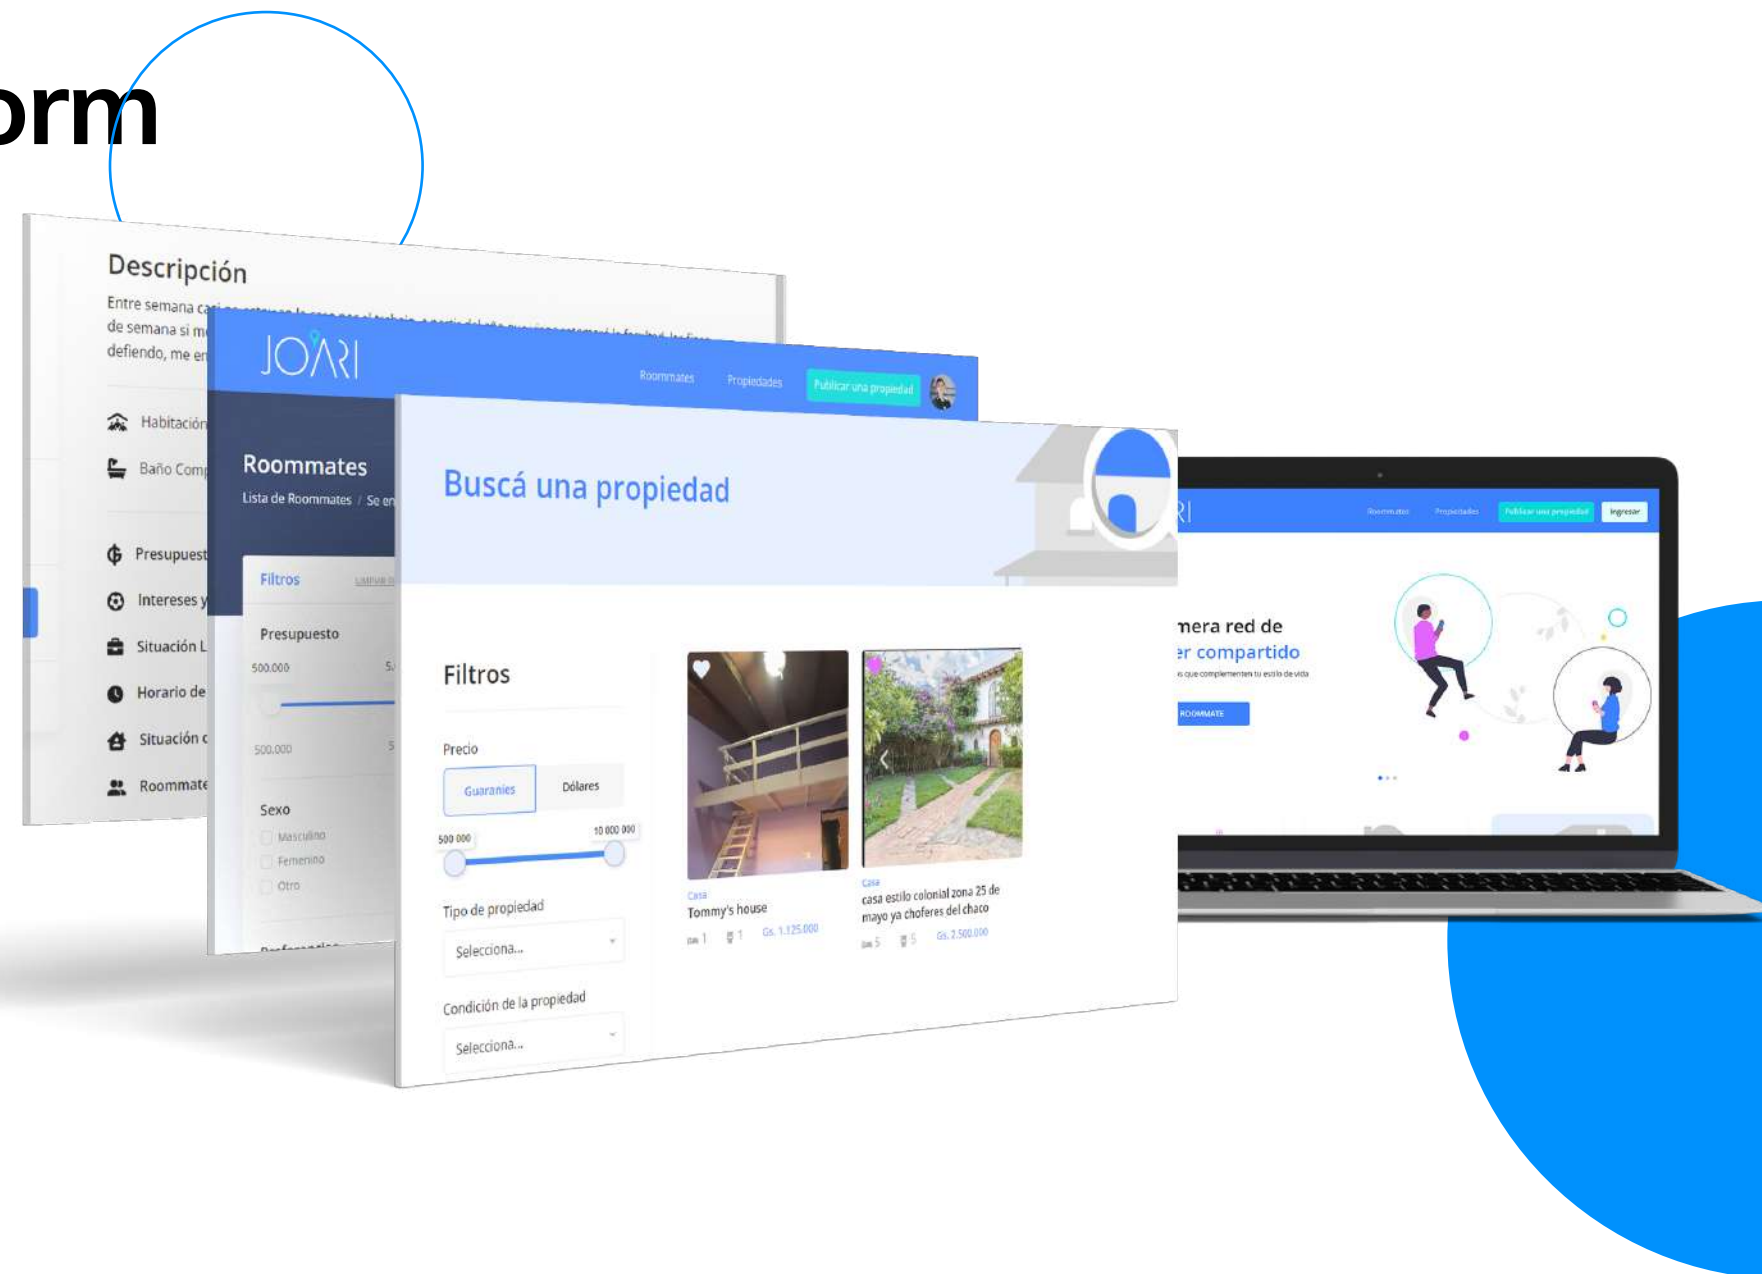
orm

Descripción

Entre semana ca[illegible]
de semana si m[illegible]
defiendo, me e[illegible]

Habitación

Baño Comp

Presupuest

Intereses y

Situación L

Horario de

Situación

Roommate

JOARI

Roommates Propiedades Publicar una propiedad

Roommates

Lista de Roommates / Se en

Filtros

Presupuesto

500.000

500.000

Sexo

Masculino

Femenino

Otro

Buscá una propiedad

Filtros

Precio

Guaranies Dólares

500 000 10 000 000

Tipo de propiedad

Selecciona...

Condición de la propiedad

Selecciona...

Casa

Tommy's house

1 1 Gs. 1.125.000

Casa

casa estilo colonial zona 25 de mayo ya choferes del chaco

5 5 Gs. 2.500.000

Roommates Propiedades Publicar una propiedad Ingresar

mera red de

er compartido

ROOMMATE